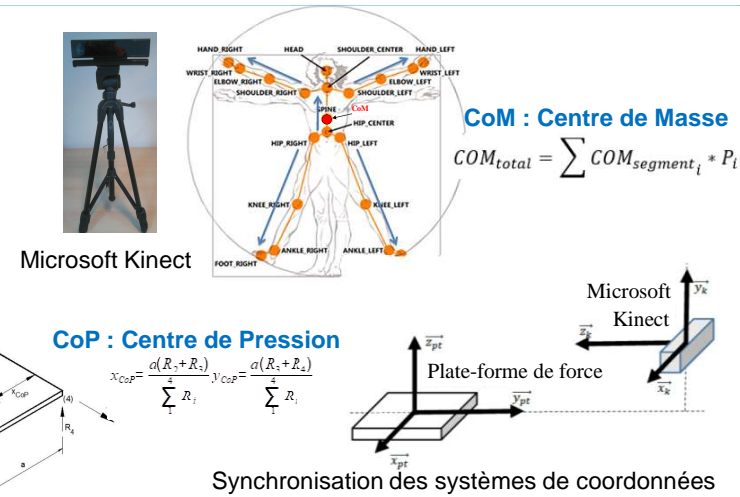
HAND_RIGHT
HEAD
SHOULDER_CENTER
HAND_LEFT
WRIST_RIGHT
WRIST_LEFT
ELBOW_RIGHT
ELBOW_LEFT
SHOULDER_RIGHT
SHOULDER_LEFT
SPINE
CoM
HIP_CENTER
HIP_RIGHT
HIP_LEFT
KNEE_RIGHT
KNEE_LEFT
ANKLE_RIGHT
ANKLE_LEFT
FOOT_RIGHT

Microsoft Kinect

CoM : Centre de Masse

$COM_{total} = \sum COM_{segment_i} * P_i$

CoP : Centre de Pression

$x_{CoP} = \frac{a(R_2+R_3)}{\sum_1^4 R_i}$ $y_{CoP} = \frac{a(R_3+R_4)}{\sum_1^4 R_i}$

$x_{CoP}$
(4)
$R_4$
a

$\vec{z_{pt}}$
Plate-forme de force
$\vec{y_{pt}}$
$\vec{x_{pt}}$

Microsoft Kinect
$\vec{y_k}$
$\vec{z_k}$
$\vec{x_k}$

Synchronisation des systèmes de coordonnées